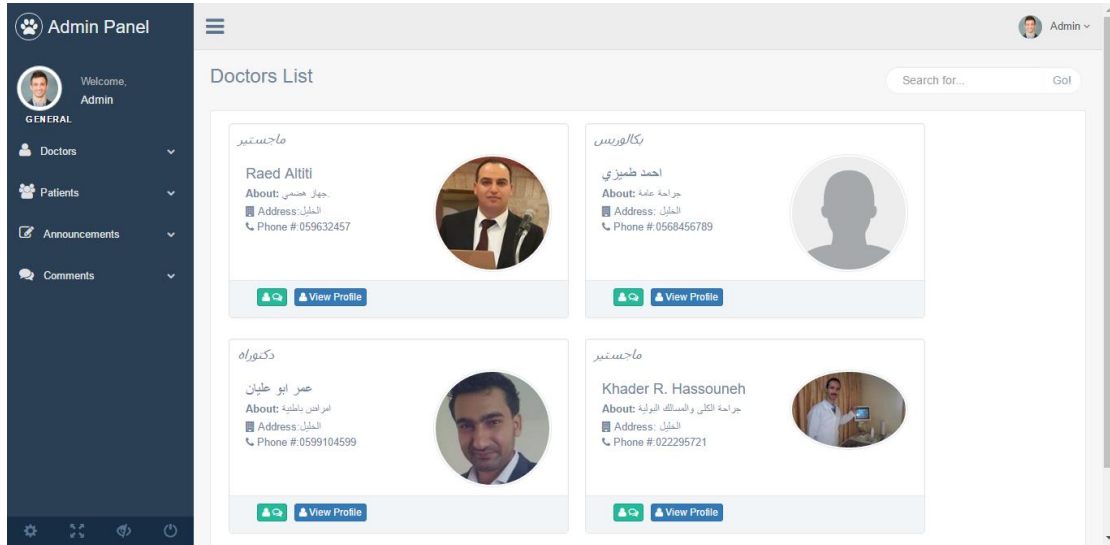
Admin Panel

Welcome,
Admin

GENERAL

Doctors

Patients

Announcements

Comments

Admin

Doctors List

Search for...
Go!

ماجستير

Raed Altiti
About: جهاز هضمي.
Address:الخليل
Phone #:059632457

View Profile

بكالوريس

احمد طميزي
About: جراحة عامة
Address: الخليل
Phone #:0568456789

View Profile

دكتوراه

عمر ابو عليان
About: امراض باطنية
Address:الخليل
Phone #:0599104599

View Profile

ماجستير

Khader R. Hassouneh
About: جراحة الكلى والمسالك البولية
Address: الخليل
Phone #:022295721

View Profile